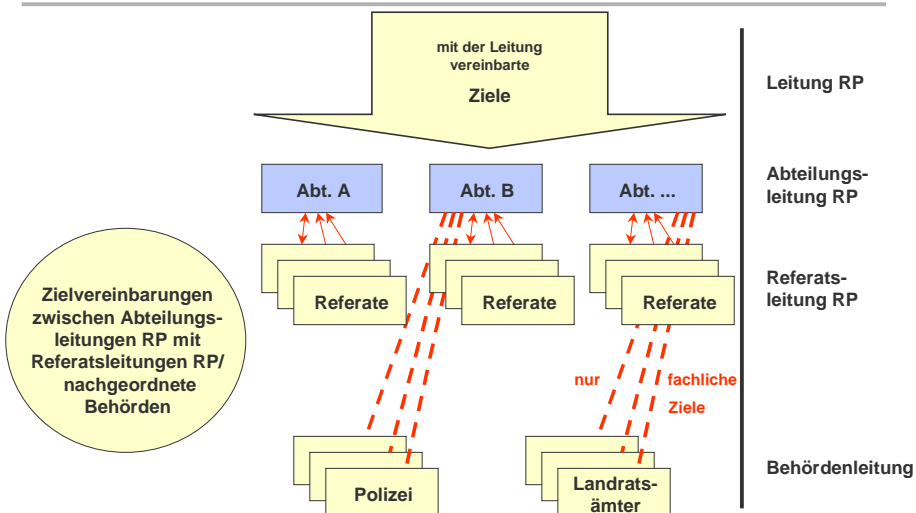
mit der Leitung vereinbarte

Ziele

Leitung RP

Abt. A

Abt. B

Abt. ...

Abteilungsleitung RP

Referate

Referate

Referate

Referatsleitung RP

Zielvereinbarungen zwischen Abteilungsleitungen RP mit Referatsleitungen RP/ nachgeordnete Behörden

nur

fachliche

Ziele

Polizei

Landratsämter

Behördenleitung